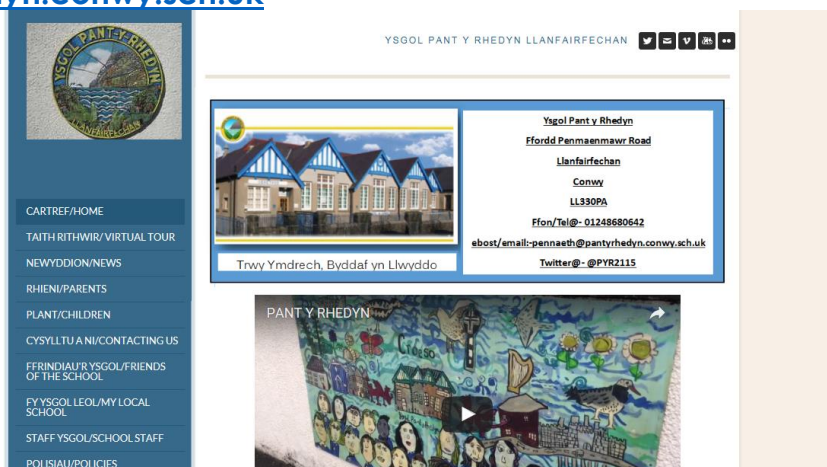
yn.conwy.sch.uk

YSGOL PANT-Y-RHEDYN
LLANFAIRFECHAN

CARTREF/HOME
TAITH RITHWIR/ VIRTUAL TOUR
NEWYDDION/NEWS
RHIENI/PARENTS
PLANT/CHILDREN
CYSYLLTU A NI/CONTACTING US
FFRINDIAU'R YSGOL/FRIENDS OF THE SCHOOL
FY YSGOL LEOL/MY LOCAL SCHOOL
STAFF YSGOL/SCHOOL STAFF
POLISIAU/POLICIES

YSGOL PANT Y RHEDYN LLANFAIRFECHAN

Trwy Ymdrech, Byddaf yn Llwyddo

Ysgol Pant y Rhedyn
Ffordd Penmaenmawr Road
Llanfairfechan
Conwy
LL330PA
Ffon/Tel@- 01248680642
ebost/email:-pennaeth@pantyrhedyn.conwy.sch.uk
Twitter@- @PYR2115

PANT Y RHEDYN

Croeso